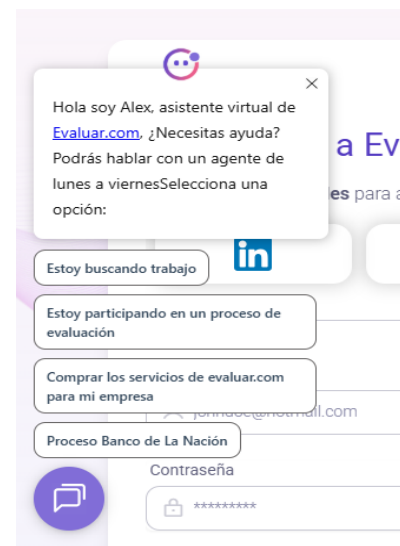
Hola soy Alex, asistente virtual de Evaluar.com, ¿Necesitas ayuda? Podrás hablar con un agente de lunes a viernesSelecciona una opción:

×

a Ev

ies para a

in

Estoy buscando trabajo

Estoy participando en un proceso de evaluación

Comprar los servicios de evaluar.com para mi empresa

johndoe@hotmail.com

Proceso Banco de La Nación

Contraseña

*********